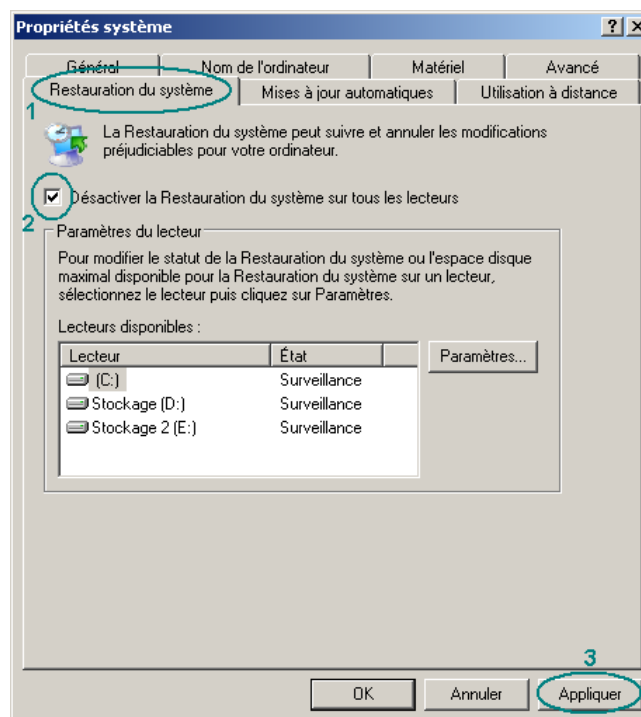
Propriétés système

?

Général | Nom de l'ordinateur | Matériel | Avancé

Restauration du système | Mises à jour automatiques | Utilisation à distance

1

La Restauration du système peut suivre et annuler les modifications préjudiciables pour votre ordinateur.

Désactiver la Restauration du système sur tous les lecteurs

2

Paramètres du lecteur

Pour modifier le statut de la Restauration du système ou l'espace disque maximal disponible pour la Restauration du système sur un lecteur, sélectionnez le lecteur puis cliquez sur Paramètres.

Lecteurs disponibles :

| Lecteur | État |
|---|---|
| (C:) | Surveillance |
| Stockage (D:) | Surveillance |
| Stockage 2 (E:) | Surveillance |

Paramètres...

3

OK | Annuler | Appliquer